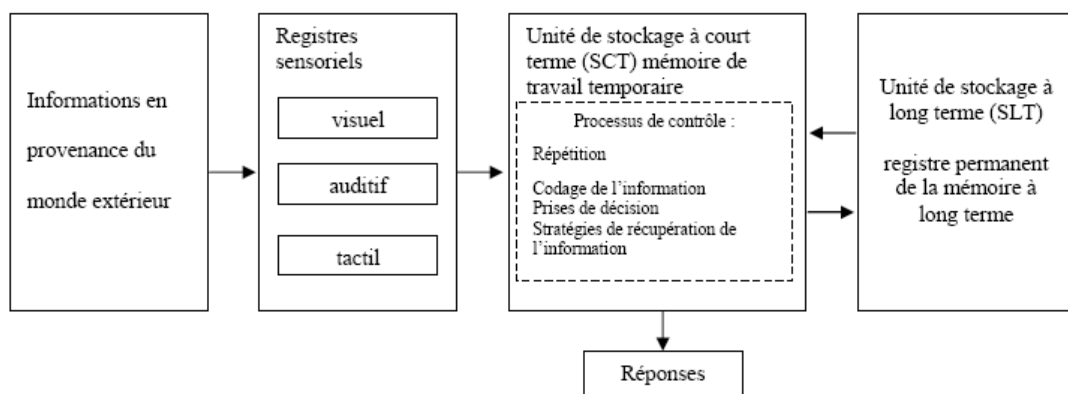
Informations en provenance du monde extérieur

Registres sensoriels

visuel

auditif

tactil

Unité de stockage à court terme (SCT) mémoire de travail temporaire

Processus de contrôle :

Répétition

Codage de l'information
Prises de décision
Stratégies de récupération de l'information

Unité de stockage à long terme (SLT)

registre permanent de la mémoire à long terme

Réponses